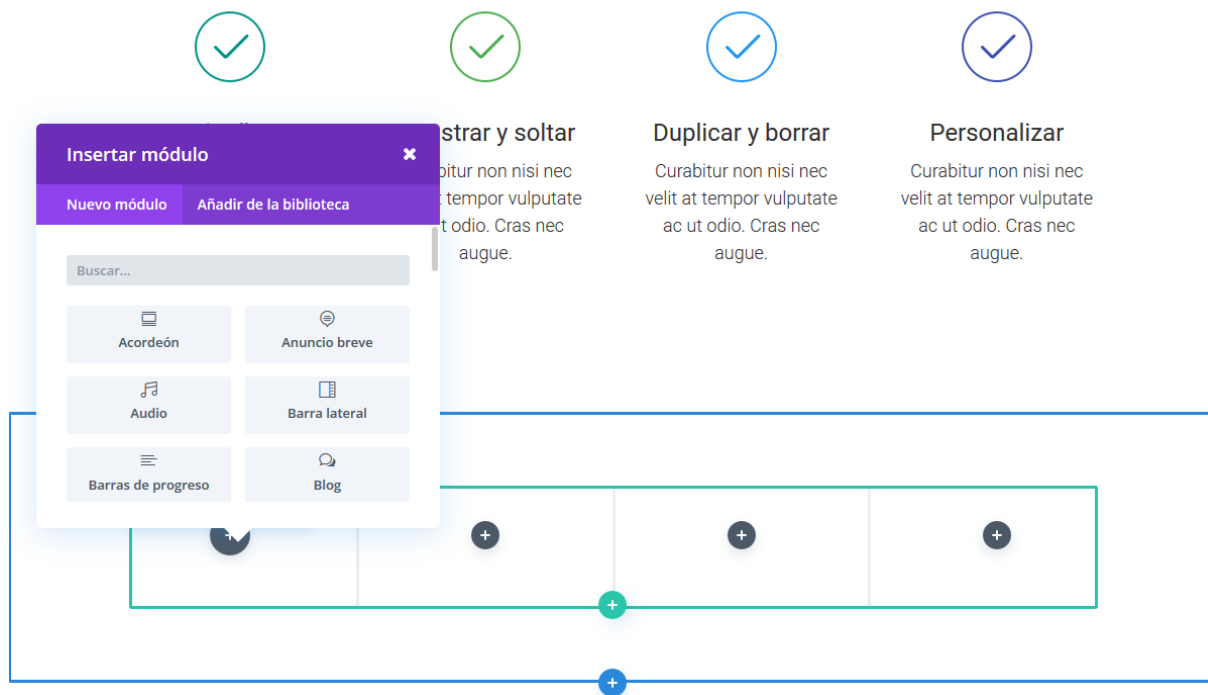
strar y soltar

bitur non nisi nec t tempor vulputate t odio. Cras nec augue.

Duplicar y borrar

Curabitur non nisi nec velit at tempor vulputate ac ut odio. Cras nec augue.

Personalizar

Curabitur non nisi nec velit at tempor vulputate ac ut odio. Cras nec augue.

Insertar módulo ✖

Nuevo módulo | Añadir de la biblioteca

Buscar...

Acordeón
Anuncio breve
Audio
Barra lateral
Barras de progreso
Blog